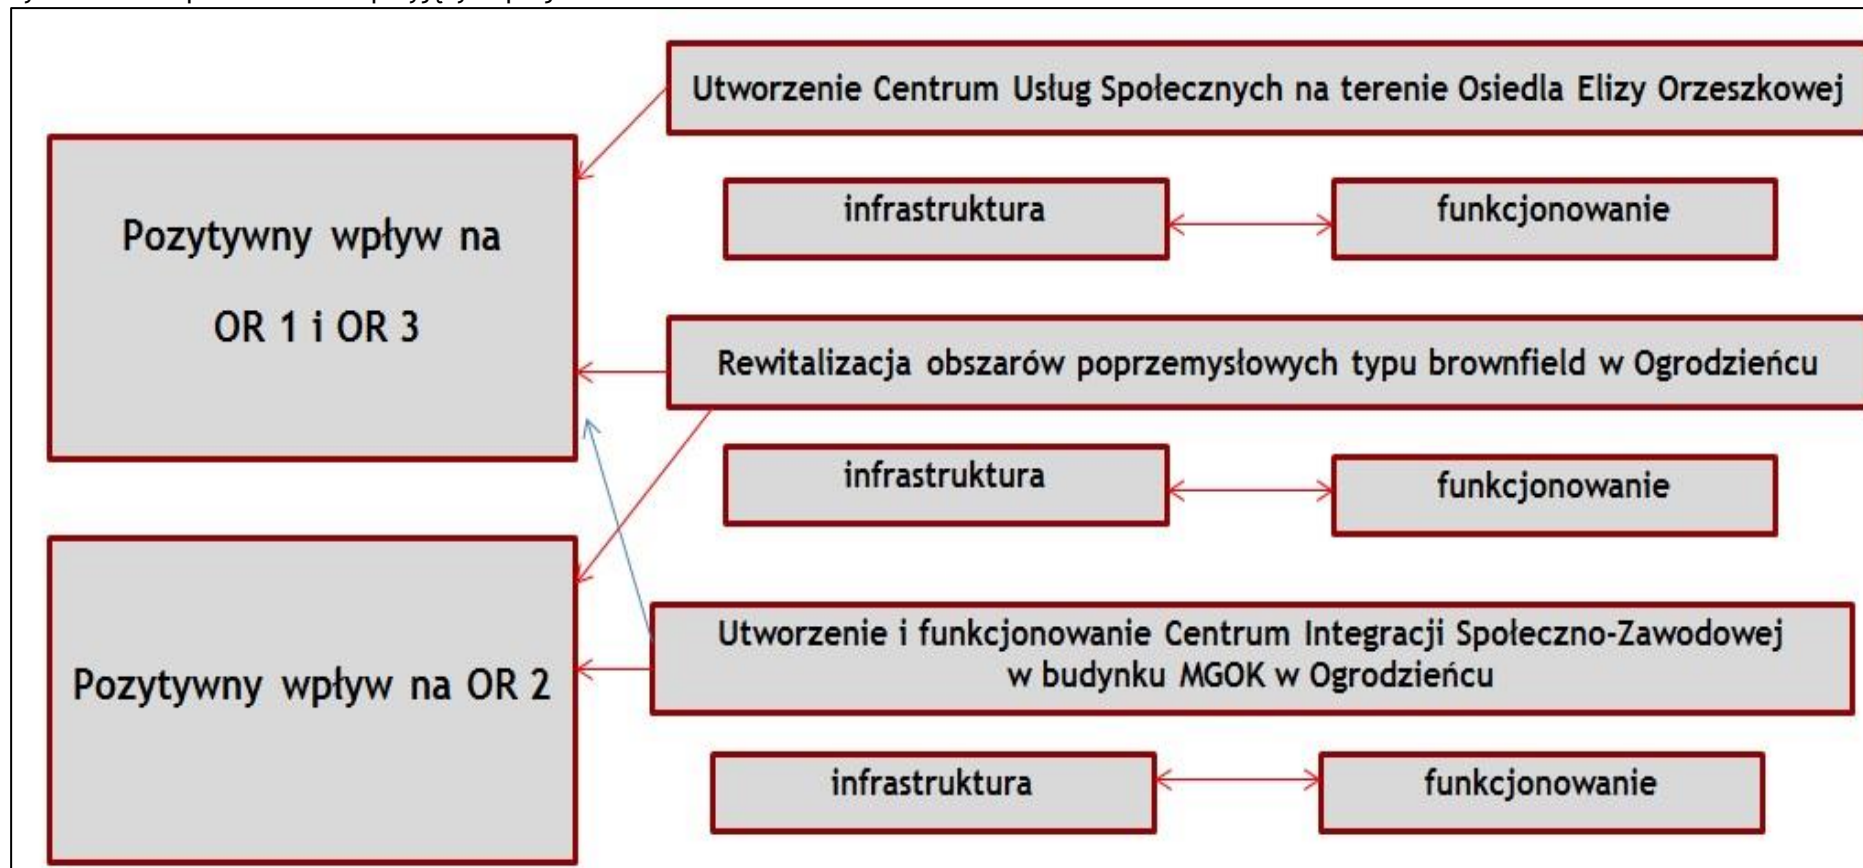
Pozytywny wpływ na OR 1 i OR 3

Pozytywny wpływ na OR 2

Utworzenie Centrum Usług Społecznych na terenie Osiedla Elizy Orzeszkowej

infrastruktura

funkcjonowanie

Rewitalizacja obszarów poprzemysłowych typu brownfield w Ogrodzieńcu

infrastruktura

funkcjonowanie

Utworzenie i funkcjonowanie Centrum Integracji Społeczno-Zawodowej w budynku MGOK w Ogrodzieńcu

infrastruktura

funkcjonowanie